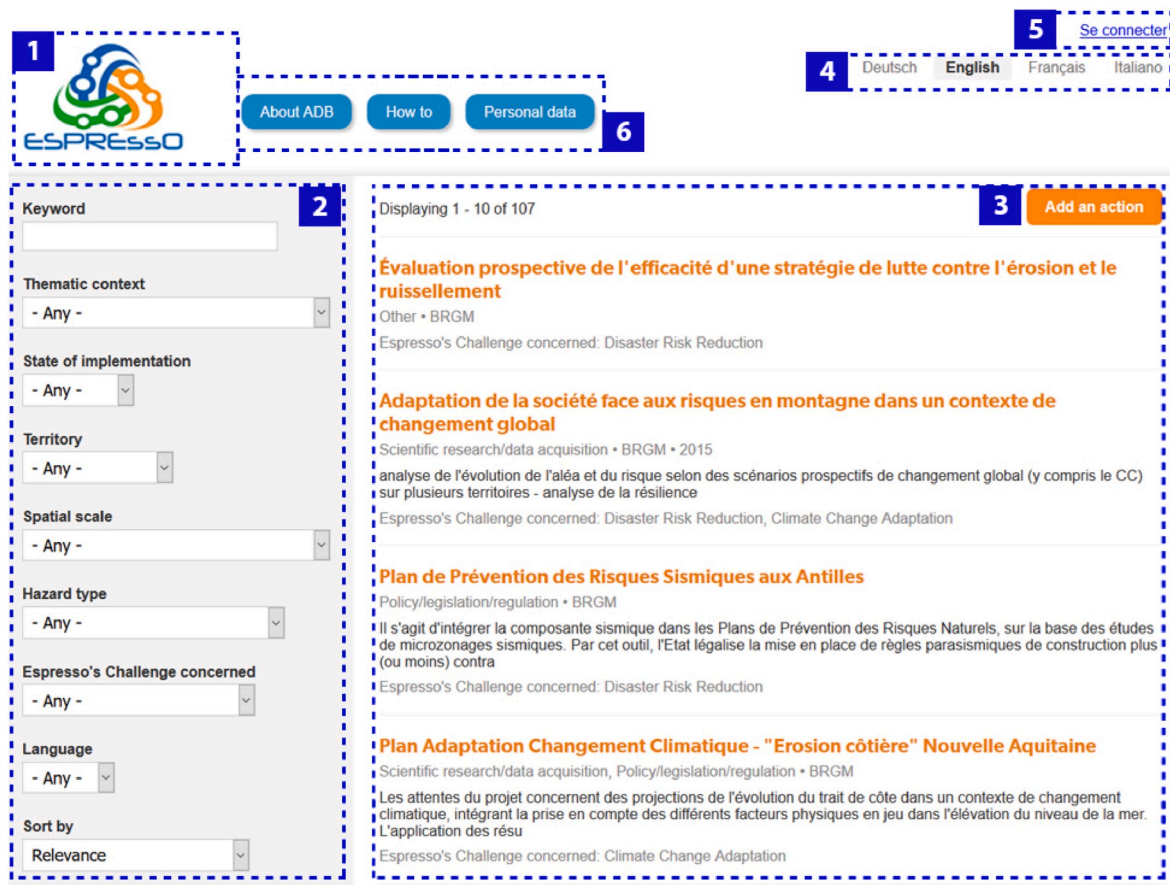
1

ESPRESSO

About ADB
How to
Personal data

6

5
Se connecter

4
Deutsch English Français Italiano

2

Keyword

Thematic context
- Any -

State of implementation
- Any -

Territory
- Any -

Spatial scale
- Any -

Hazard type
- Any -

Espresso's Challenge concerned
- Any -

Language
- Any -

Sort by
Relevance

Displaying 1 - 10 of 107

3
Add an action

Évaluation prospective de l'efficacité d'une stratégie de lutte contre l'érosion et le ruissellement
Other • BRGM
Espresso's Challenge concerned: Disaster Risk Reduction

Adaptation de la société face aux risques en montagne dans un contexte de changement global
Scientific research/data acquisition • BRGM • 2015
analyse de l'évolution de l'aléa et du risque selon des scénarios prospectifs de changement global (y compris le CC) sur plusieurs territoires - analyse de la résilience
Espresso's Challenge concerned: Disaster Risk Reduction, Climate Change Adaptation

Plan de Prévention des Risques Sismiques aux Antilles
Policy/legislation/regulation • BRGM
Il s'agit d'intégrer la composante sismique dans les Plans de Prévention des Risques Naturels, sur la base des études de microzonages sismiques. Par cet outil, l'Etat légalise la mise en place de règles parasismiques de construction plus (ou moins) contra
Espresso's Challenge concerned: Disaster Risk Reduction

Plan Adaptation Changement Climatique - "Erosion côtière" Nouvelle Aquitaine
Scientific research/data acquisition, Policy/legislation/regulation • BRGM
Les attentes du projet concernent des projections de l'évolution du trait de côte dans un contexte de changement climatique, intégrant la prise en compte des différents facteurs physiques en jeu dans l'élévation du niveau de la mer. L'application des résu
Espresso's Challenge concerned: Climate Change Adaptation